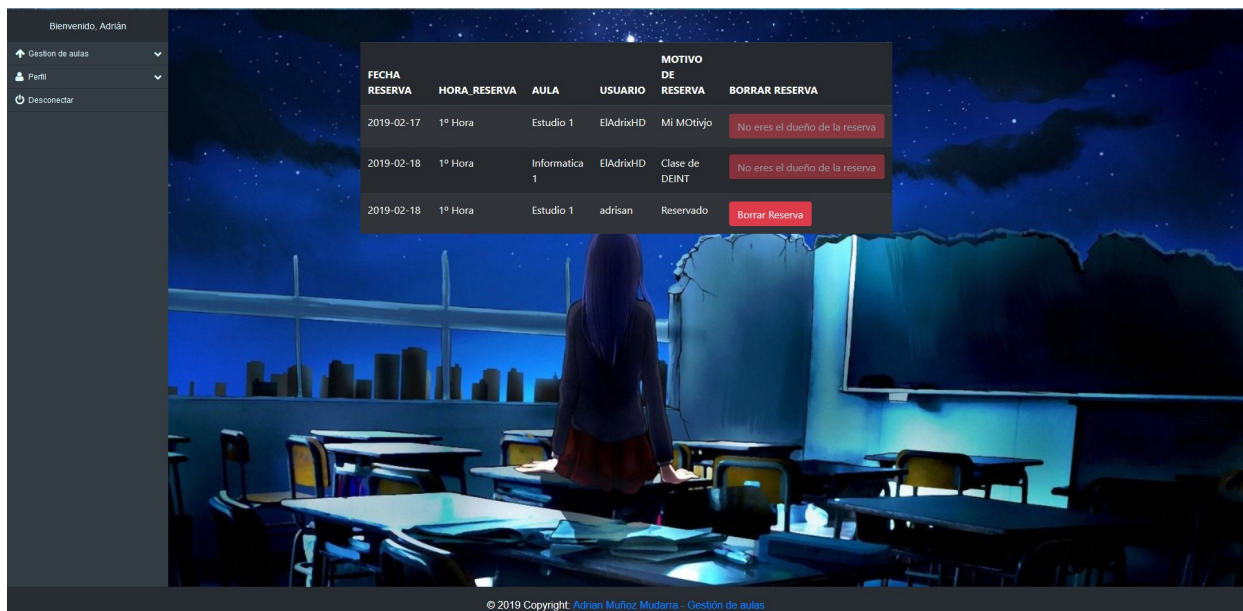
Bienvenido, Adrián

Gestion de aulas

Perfil

Desconectar

| FECHA RESERVA | HORA_RESERVA | AULA | USUARIO | MOTIVO DE RESERVA | BORRAR RESERVA |
|---|---|---|---|---|---|
| 2019-02-17 | 1º Hora | Estudio 1 | ElAdrixHD | Mi MOtivjo | No eres el dueño de la reserva |
| 2019-02-18 | 1º Hora | Informatica 1 | ElAdrixHD | Clase de DEINT | No eres el dueño de la reserva |
| 2019-02-18 | 1º Hora | Estudio 1 | adrisan | Reservado | Borrar Reserva |

© 2019 Copyright: Adrian Muñoz Mudarra - Gestión de aulas